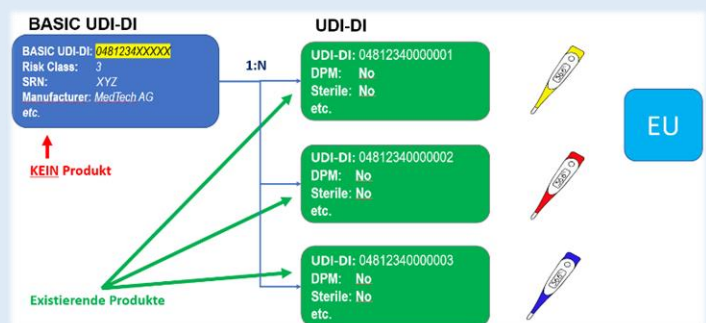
BASIC UDI-DI

BASIC UDI-DI: 0481234XXXXXX
Risk Class: 3
SRN: XYZ
Manufacturer: MedTech AG
etc.

KEIN Produkt

1:N

UDI-DI

UDI-DI: 04812340000001
DPM: No
Sterile: No
etc.

UDI-DI: 04812340000002
DPM: No
Sterile: No
etc.

UDI-DI: 04812340000003
DPM: No
Sterile: No
etc.

Existierende Produkte

EU